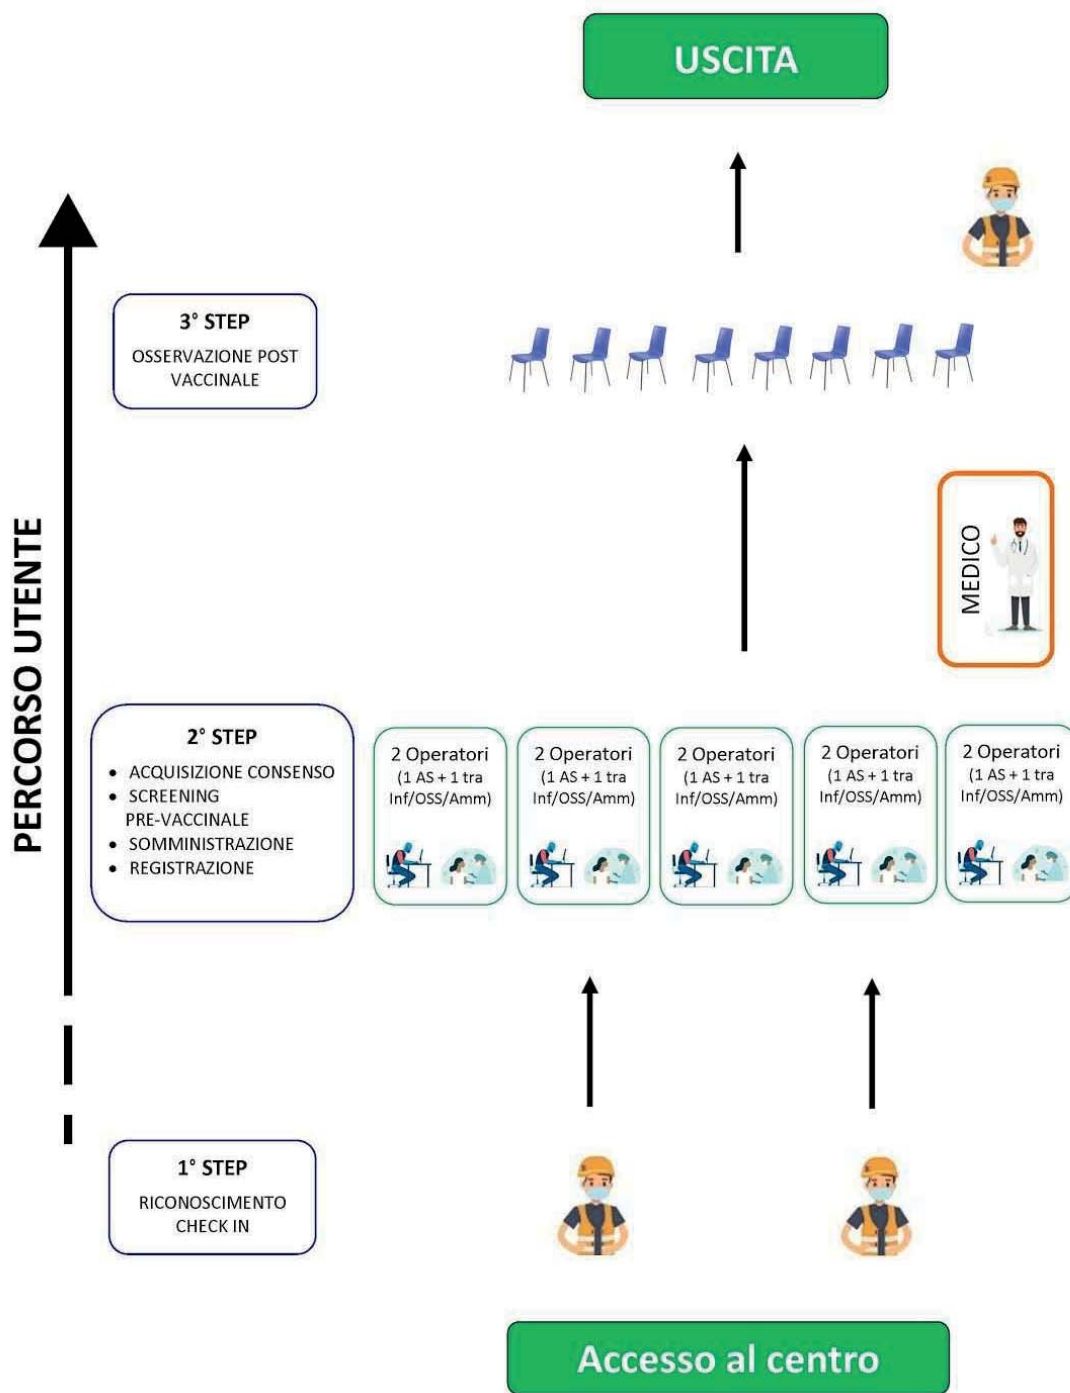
USCITA

PERCORSO UTENTE

3° STEP
OSSERVAZIONE POST VACCINALE

MEDICO

2° STEP
- ACQUISIZIONE CONSENSO
- SCREENING PRE-VACCINALE
- SOMMINISTRAZIONE
- REGISTRAZIONE

2 Operatori (1 AS + 1 tra Inf/OSS/Amm)

2 Operatori (1 AS + 1 tra Inf/OSS/Amm)

2 Operatori (1 AS + 1 tra Inf/OSS/Amm)

2 Operatori (1 AS + 1 tra Inf/OSS/Amm)

2 Operatori (1 AS + 1 tra Inf/OSS/Amm)

1° STEP
RICONOSCIMENTO CHECK IN

Accesso al centro